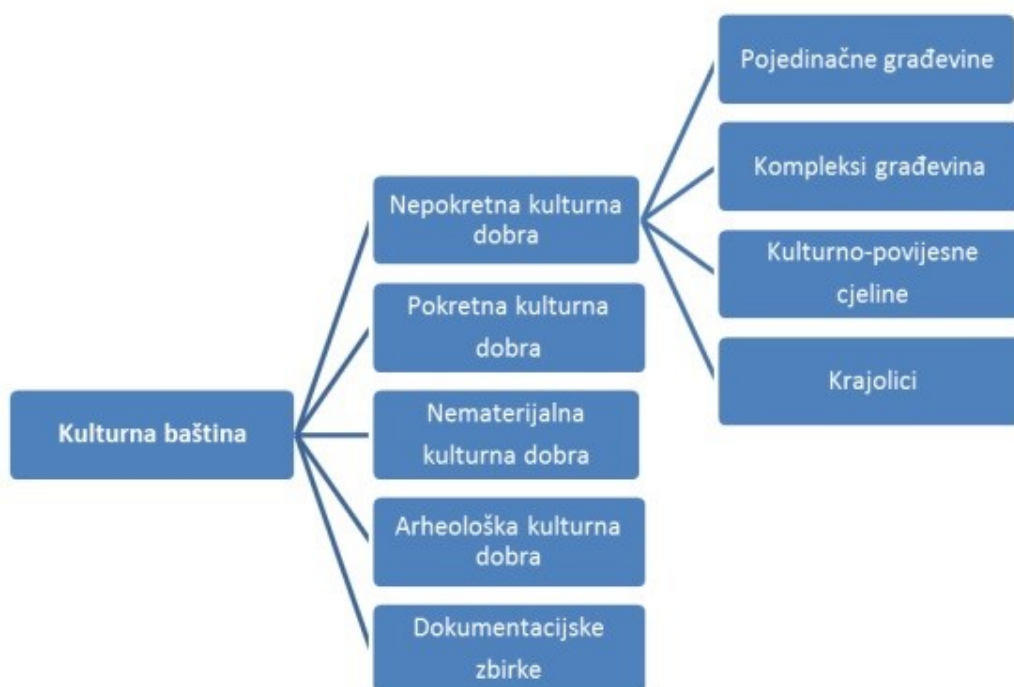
Kulturna baština

Nepokretna kulturna dobra

Pokretna kulturna dobra

Nematerijalna kulturna dobra

Arheološka kulturna dobra

Dokumentacijske zbirke

Pojedinačne građevine

Kompleksi građevina

Kulturno-povijesne cjeline

Krajolici